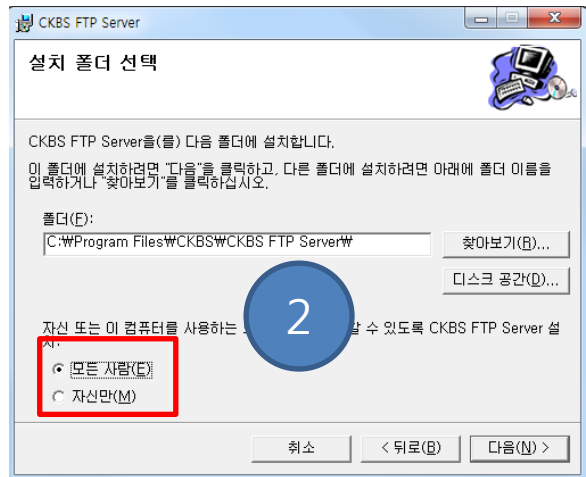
CKBS FTP Server

설치 폴더 선택

CKBS FTP Server을(를) 다음 폴더에 설치합니다.

이 폴더에 설치하려면 "다음"을 클릭하고, 다른 폴더에 설치하려면 아래에 폴더 이름을 입력하거나 "찾아보기"를 클릭하십시오.

폴더(F):

C:₩Program Files₩CKBS₩CKBS FTP Server₩

찾아보기(R)...

디스크 공간(D)...

2

자신 또는 이 컴퓨터를 사용하는 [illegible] 할 수 있도록 CKBS FTP Server 설치:

모든 사람(E)

자신만(M)

취소

< 뒤로(B)

다음(N) >